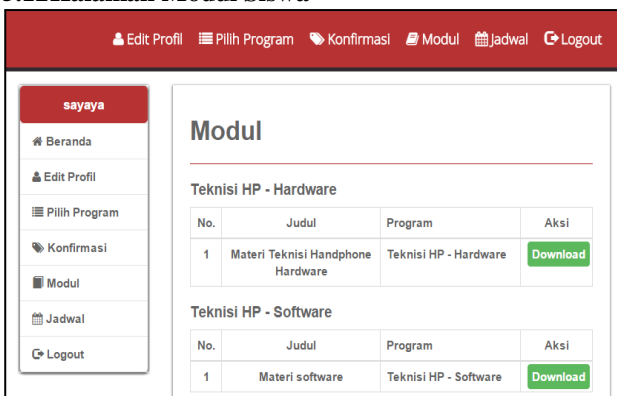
Edit Profil Pilih Program Konfirmasi Modul Jadwal Logout

sayaya

Beranda

Edit Profil

Pilih Program

Konfirmasi

Modul

Jadwal

Logout

Modul

Teknisi HP - Hardware

| No. | Judul | Program | Aksi |
|---|---|---|---|
| 1 | Materi Teknisi Handphone Hardware | Teknisi HP - Hardware | Download |

Teknisi HP - Software

| No. | Judul | Program | Aksi |
|---|---|---|---|
| 1 | Materi software | Teknisi HP - Software | Download |